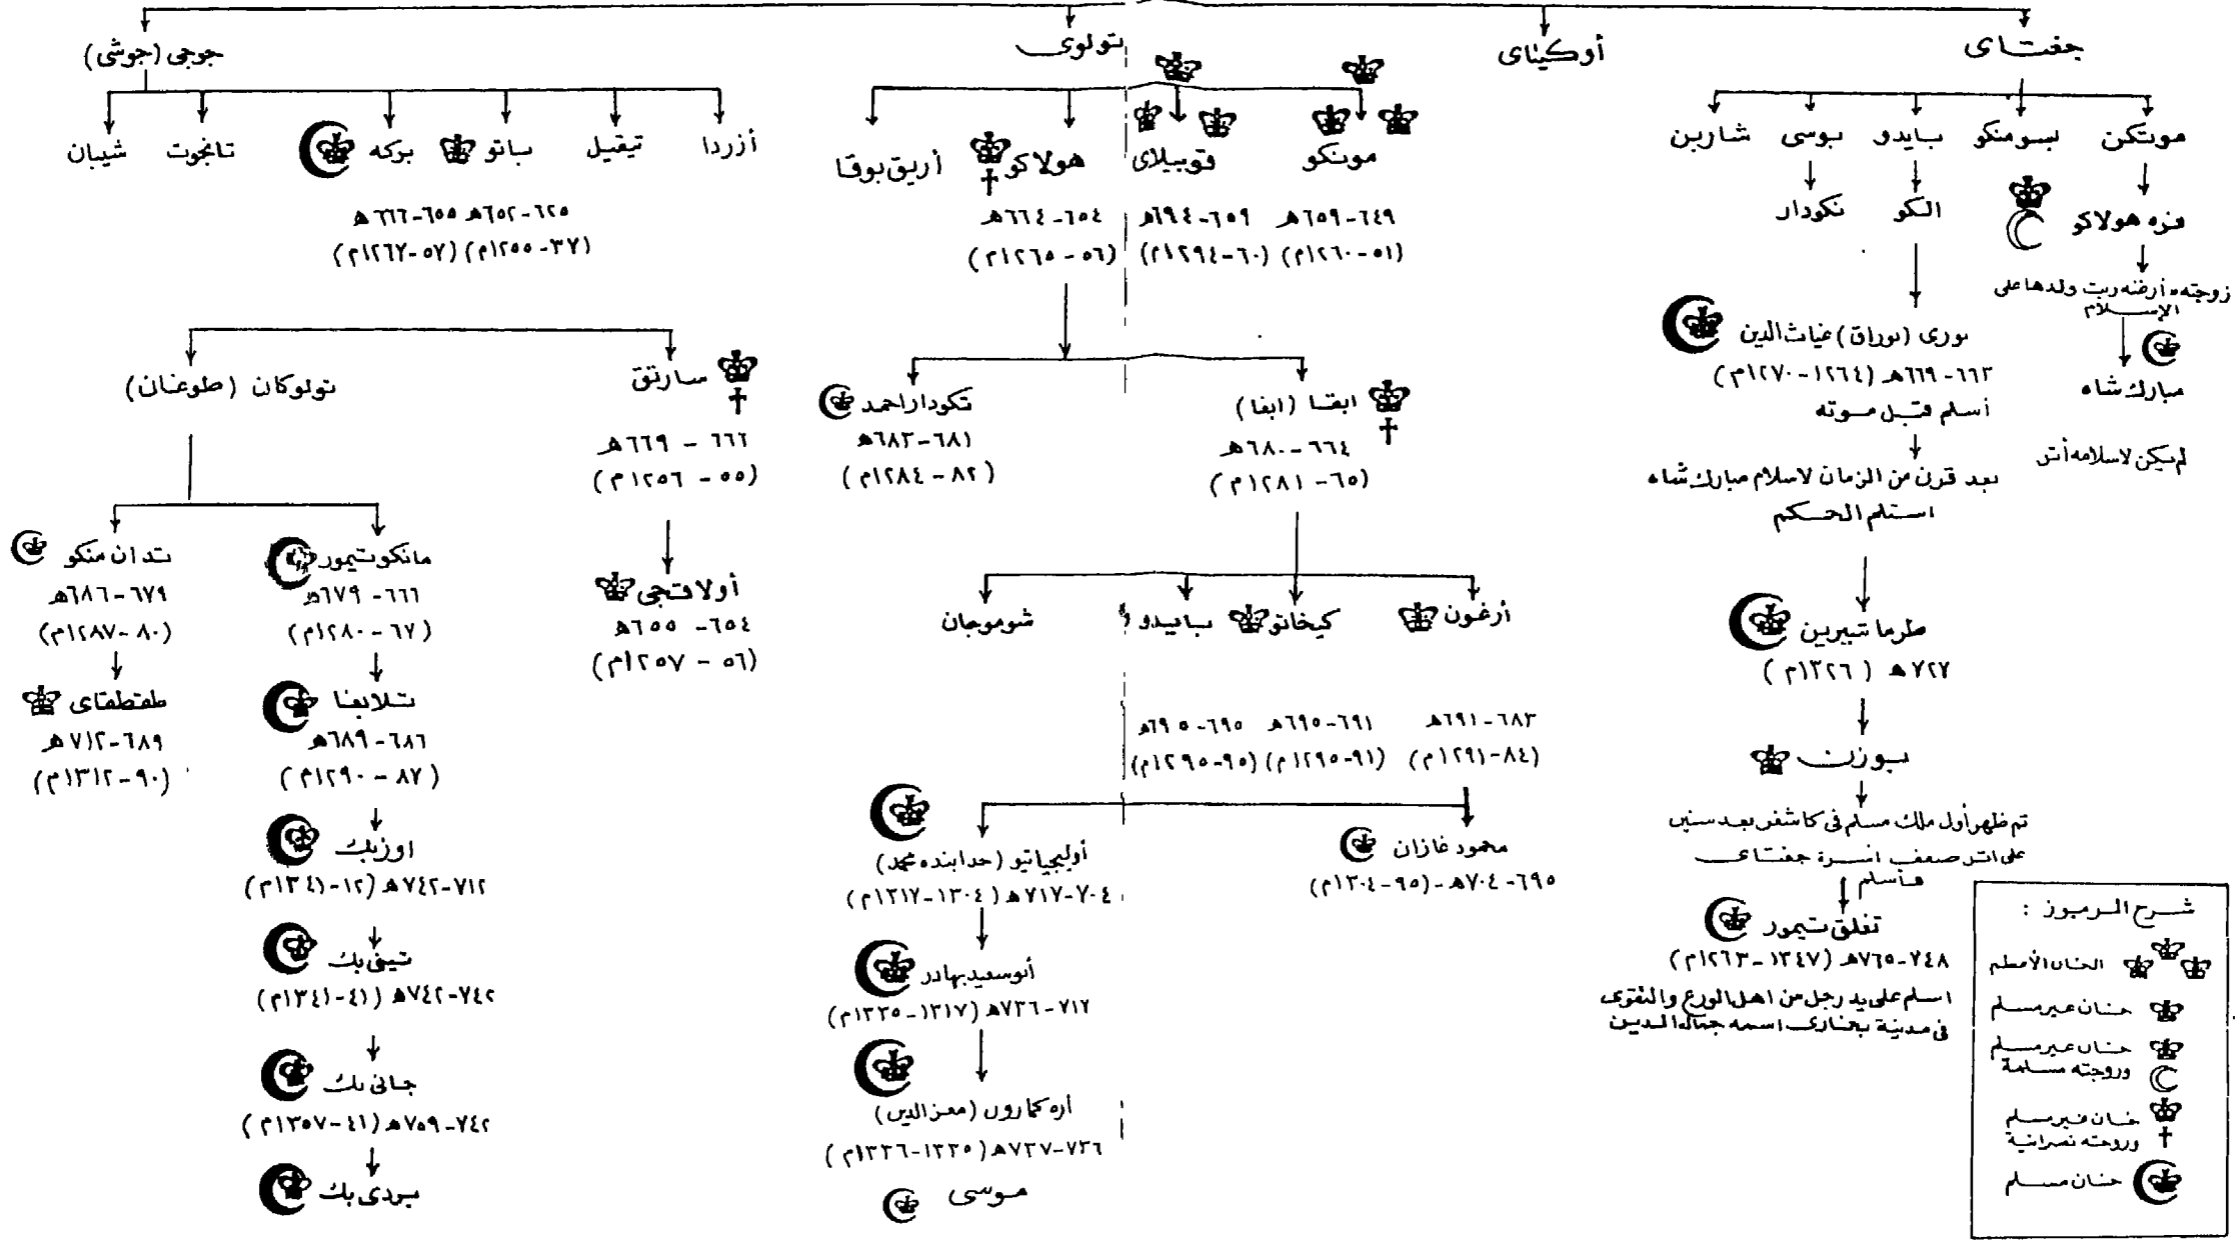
جغتاى

أوكتاى

تولوى

جوجى (جوشى)

موتكن بسومنكو بايدو بوسى شاربن

مونكو قوبيلاى

هولاكو أريق بوقا

أزردا تيقيل باتو بركه تانجوت شيبان

فتزه هولاكو

زوجته أرضه ربت ولدها على الإسلام

مبارك شاه

لم يكن لاسلامه أثر

الكو نكودار

بورى (بوراق) غياث الدين

٦٦٣ - ٦٦٩هـ (١٢٦٤ - ١٢٧٠م)

أسلم قبل موته

بعد قرن من الزمان لاسلام مبارك شاه استلم الحكم

طرما شيرين

٧٢٢هـ (١٣٢٦م)

بوزن

تم ظهر أول ملك مسلم فى كاشغر بعد سنين على اثر ضعف أسرة جغتاى فأسلم

تغلق تيمور

٧٤٨-٧٦٥هـ (١٣٤٧ - ١٣٦٣م)

اسلم على يد رجل من اهل الورع والتقوى فى مدينة بخارى اسمه جمال الدين

٦٤٩-٦٥٩هـ (٥١-١٢٦٠م)

٦٥٩-٦٩٤هـ (٦٠-١٢٩٤م)

٦٥٤-٦٦٤هـ (٥٦-١٢٦٥م)

٦٢٥-٦٥٢هـ ٦٥٥-٦٦٦هـ

(٣٧-١٢٥٥م) (٥٧-١٢٦٦م)

ابقا (ابغا)

٦٦٤-٦٨٠هـ

(٦٥-١٢٨١م)

تكودار احمد

٦٨١-٦٨٣هـ

(٨٢-١٢٨٤م)

أرغون كيخاتو بايدو شوموجان

٦٨٣-٦٩١هـ ٦٩١-٦٩٥هـ ٦٩٥-٦٩٥هـ

(٨٤-١٢٩١م) (٩١-١٢٩٥م) (٩٥-١٢٩٥م)

محمود غازان

٦٩٥-٧٠٤هـ (٩٥-١٣٠٤م)

أولجايتو (خدابنده محمد)

٧٠٤-٧١٧هـ (١٣٠٤-١٣١٧م)

أبوسعيد بهادر

٧١٧-٧٣٦هـ (١٣١٧-١٣٣٥م)

أره كاؤون (معز الدين)

٧٣٦-٧٣٧هـ (١٣٣٥-١٣٣٦م)

موسى

سارتق

٦٦٢ - ٦٦٩هـ

(٥٥ - ١٢٥٦م)

أولاقچى

٦٥٤ - ٦٥٥هـ

(٥٦ - ١٢٥٧م)

تولوكان (طوغان)

ماتكوتيمور

٦٦٦ - ٦٧٩هـ

(٦٧ - ١٢٨٠م)

تلابغا

٦٨٦ - ٦٨٩هـ

(٨٧ - ١٢٩٠م)

اوزبك

٧١٢-٧٤٢هـ (١٢-١٣٤١م)

تينى بك

٧٤٢-٧٤٢هـ (٤١-١٣٤١م)

جانى بك

٧٤٢-٧٥٩هـ (٤١-١٣٥٧م)

بردى بك

تدان منكو

٦٧٩ - ٦٨٦هـ

(٨٠ - ١٢٨٧م)

طقطاى

٦٨٩ - ٧١٢هـ

(٩٠ - ١٣١٢م)

شرح الرموز :

الخان الأعظم

خان غير مسلم

خان غير مسلم وزوجته مسلمة

خان غير مسلم وزوجته نصرانية

خان مسلم